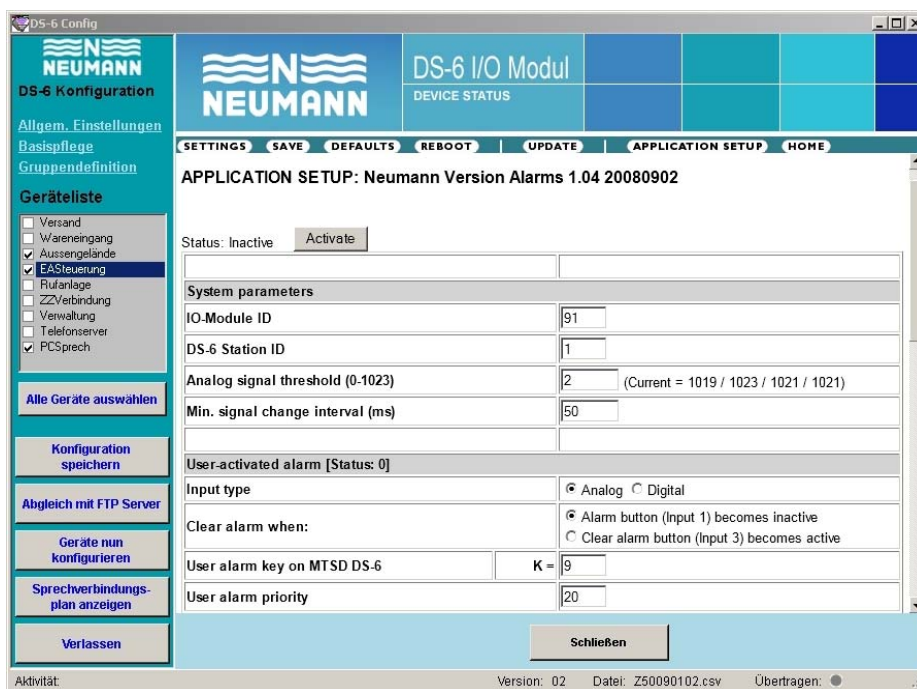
DS-6 Config

NEUMANN
DS-6 Konfiguration

Allgem. Einstellungen
Basispflege
Gruppendefinition

Geräteliste

Versand
Wareneingang
Aussengelände
EASteuerung
Rufanlage
ZZVerbindung
Verwaltung
Telefonserver
PCSprech

Alle Geräte auswählen

Konfiguration speichern

Abgleich mit FTP Server

Geräte nun konfigurieren

Sprechverbindungsplan anzeigen

Verlassen

NEUMANN
DS-6 I/O Modul
DEVICE STATUS

SETTINGS SAVE DEFAULTS REBOOT UPDATE APPLICATION SETUP HOME

APPLICATION SETUP: Neumann Version Alarms 1.04 20080902

Status: Inactive Activate

| | |
|---|---|
| System parameters | |
| IO-Module ID | 91 |
| DS-6 Station ID | 1 |
| Analog signal threshold (0-1023) | 2 (Current = 1019 / 1023 / 1021 / 1021) |
| Min. signal change interval (ms) | 50 |
| | |
| User-activated alarm [Status: 0] | |
| Input type | Analog Digital |
| Clear alarm when: | Alarm button (Input 1) becomes inactive<br>Clear alarm button (Input 3) becomes active |
| User alarm key on MTSD DS-6 K = | 9 |
| User alarm priority | 20 |

Schließen

Aktivität: Version: 02 Datei: Z50090102.csv Übertragen: